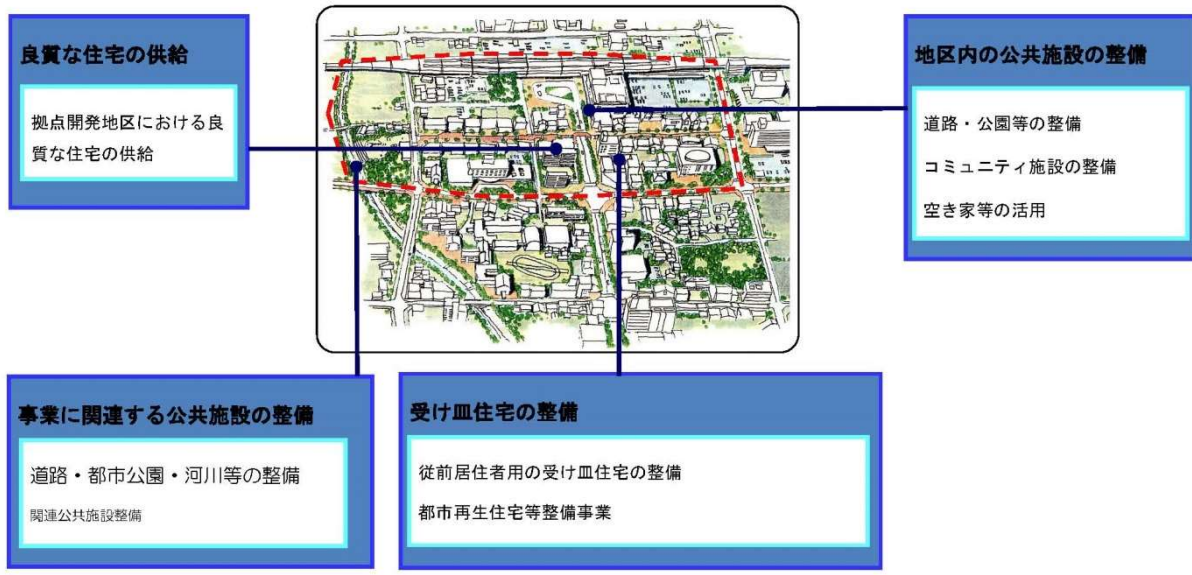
良質な住宅の供給

拠点開発地区における良質な住宅の供給

地区内の公共施設の整備

道路・公園等の整備

コミュニティ施設の整備

空き家等の活用

事業に関連する公共施設の整備

道路・都市公園・河川等の整備

関連公共施設整備

受け皿住宅の整備

従前居住者用の受け皿住宅の整備

都市再生住宅等整備事業